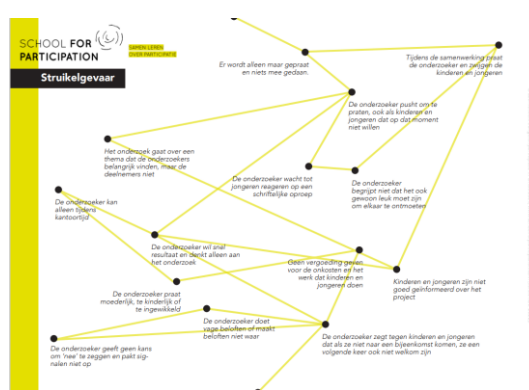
SCHOOL FOR PARTICIPATION

SAMEN LEREN OVER PARTICIPATIE

Struikelgevaar

Er wordt alleen maar gepraat en niets mee gedaan.

Tijdens de samenwerking praat de onderzoeker en zwijgen de kinderen en jongeren

De onderzoeker pusht om te praten, ook als kinderen en jongeren dat op dat moment niet willen

Het onderzoek gaat over een thema dat de onderzoekers belangrijk vinden, maar de deelnemers niet

De onderzoeker wacht tot jongeren reageren op een schriftelijke oproep

De onderzoeker begrijpt niet dat het ook gewoon leuk moet zijn om elkaar te ontmoeten

De onderzoeker kan alleen tijdens kantooruren

De onderzoeker wil snel resultaat en denkt alleen aan het onderzoek

Geen vergoeding geven voor de onkosten en het werk dat kinderen en jongeren doen

Kinderen en jongeren zijn niet goed geïnformeerd over het project

De onderzoeker praat moeilijk, te kinderlijk of te ingewikkeld

De onderzoeker doet vage beloften of maakt beloften niet waar

De onderzoeker geeft geen kans om 'nee' te zeggen en pakt signalen niet op

De onderzoeker zegt tegen kinderen en jongeren dat als ze niet naar een bijeenkomst komen, ze een volgende keer ook niet welkom zijn